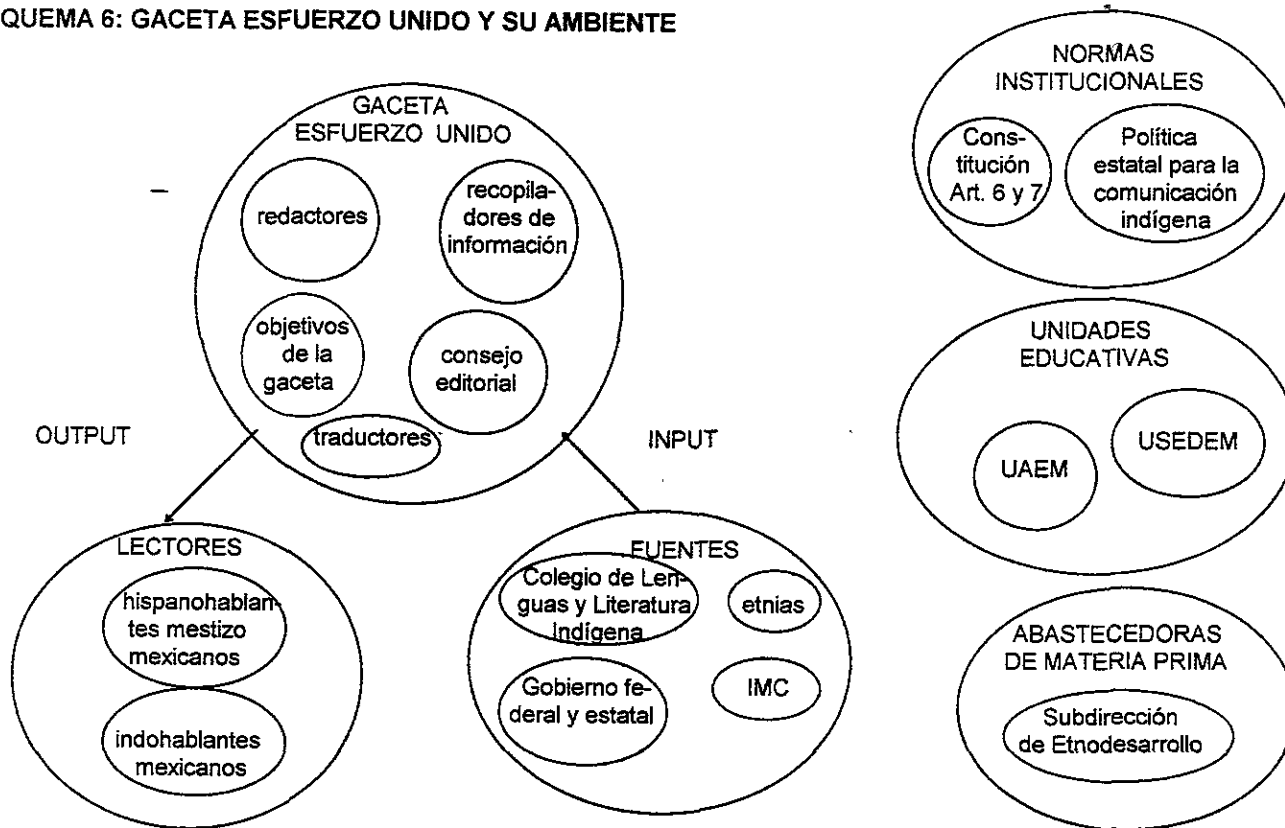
QUEMA 6: GACETA ESFUERZO UNIDO Y SU AMBIENTE

GACETA ESFUERZO UNIDO

redactores

recopiladores de información

objetivos de la gaceta

consejo editorial

traductores

OUTPUT

INPUT

LECTORES

hispanohablantes mestizo mexicanos

indohablantes mexicanos

FUENTES

Colegio de Lenguas y Literatura Indígena

etnias

Gobierno federal y estatal

IMC

NORMAS INSTITUCIONALES

Constitución Art. 6 y 7

Política estatal para la comunicación indígena

UNIDADES EDUCATIVAS

UAEM

USEDEM

ABASTECEDORAS DE MATERIA PRIMA

Subdirección de Etnodesarrollo